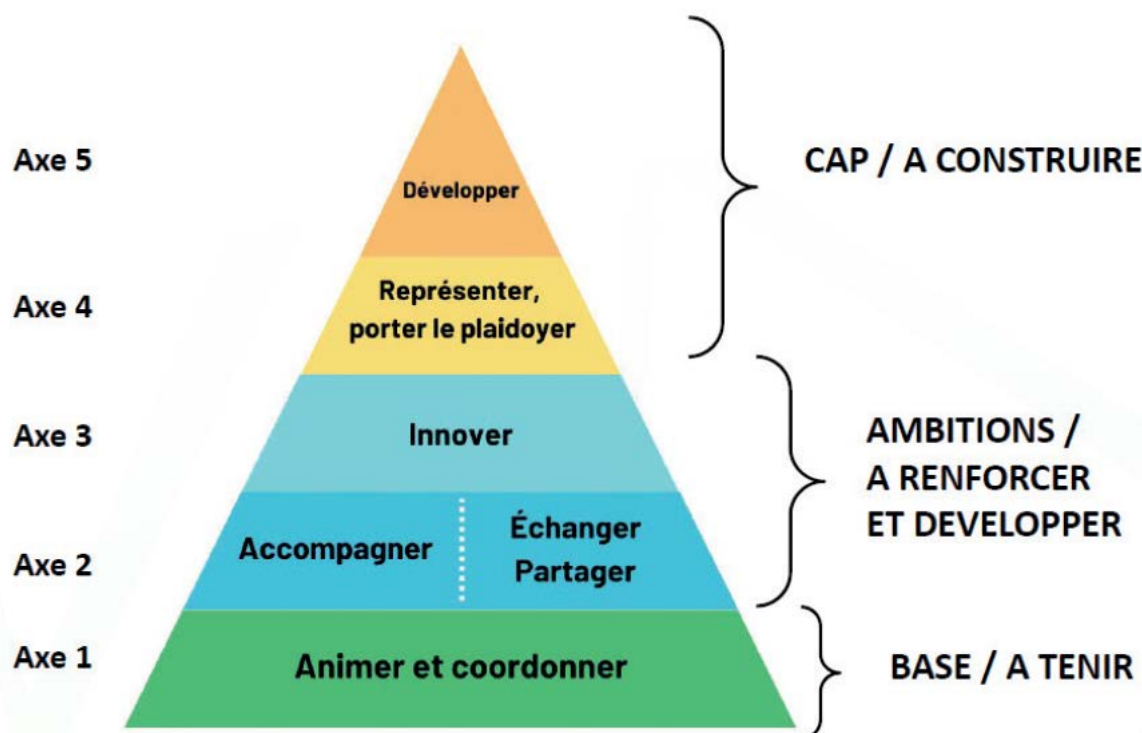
Axe 5

Développer

Axe 4

Représenter, porter le plaidoyer

CAP / A CONSTRUIRE

Axe 3

Innover

Axe 2

Accompagner

Échanger Partager

AMBITIONS / A RENFORCER ET DEVELOPPER

Axe 1

Animer et coordonner

BASE / A TENIR